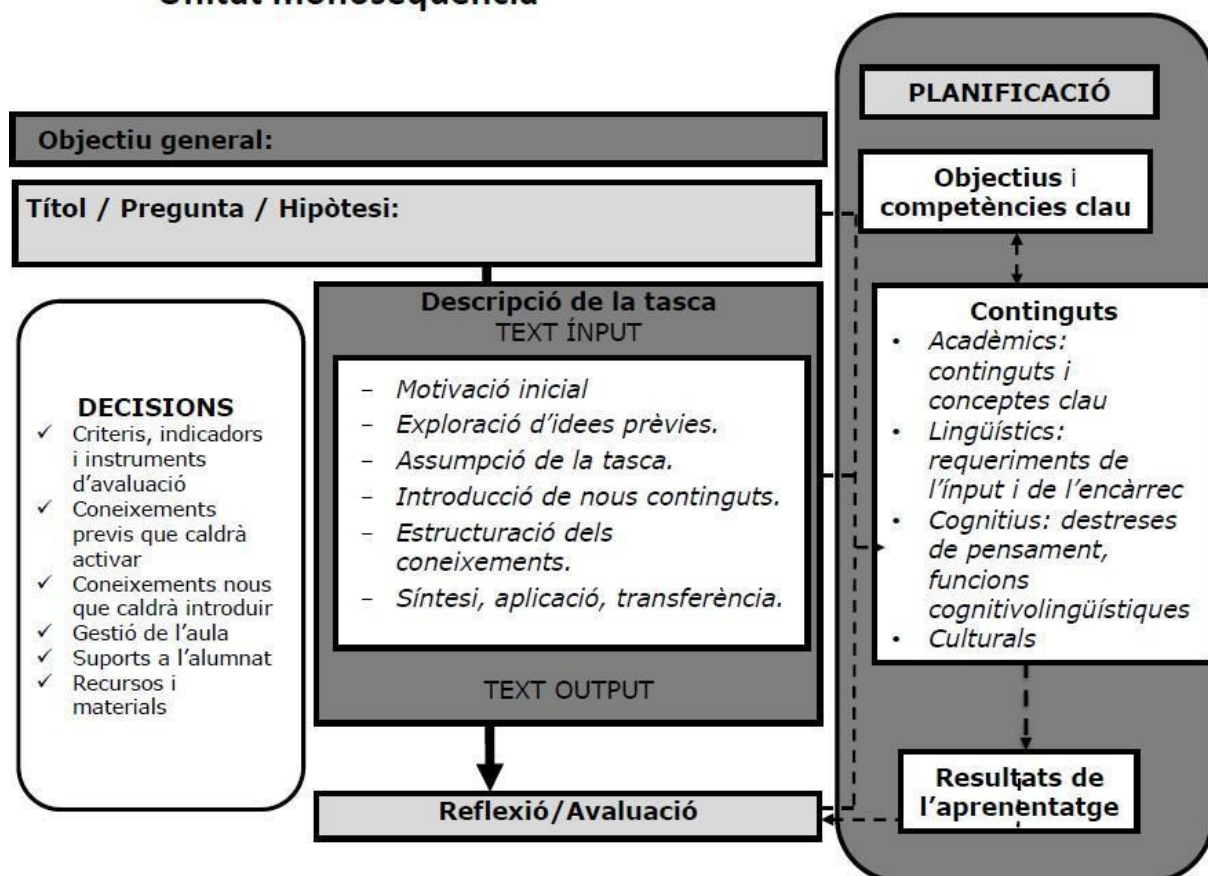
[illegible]

PLANIFICACIÓ

Objectiu general:

Objectius i competències clau

Títol / Pregunta / Hipòtesi:

Descripció de la tasca
TEXT ÍNPUT

– Motivació inicial
– Exploració d'idees prèvies.
– Assumpció de la tasca.
– Introducció de nous continguts.
– Estructuració dels coneixements.
– Síntesi, aplicació, transferència.

TEXT OUTPUT

DECISIONS
✓ Criteris, indicadors i instruments d'avaluació
✓ Coneixements previs que caldrà activar
✓ Coneixements nous que caldrà introduir
✓ Gestió de l'aula
✓ Suports a l'alumnat
✓ Recursos i materials

Continguts
• Acadèmics: continguts i conceptes clau
• Lingüístics: requeriments de l'ínput i de l'encàrrec
• Cognitius: destreses de pensament, funcions cognitivolingüístiques
• Culturals

Resultats de l'aprenentatge

Reflexió/Avaluació